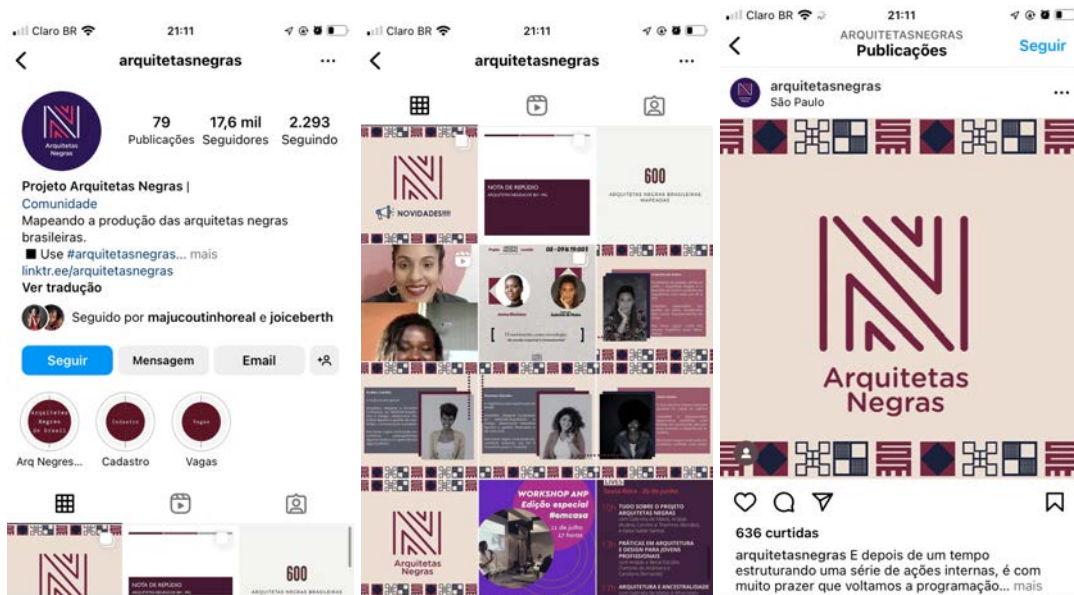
Claro BR 21:11

arquitetasnegras

Arquitetas Negras

79 Publicações
17,6 mil Seguidores
2.293 Seguindo

Projeto Arquitetas Negras |
Comunidade
Mapeando a produção das arquitetas negras brasileiras.
■ Use #arquitetasnegras... mais
linktr.ee/arquitetasnegras
Ver tradução

Seguido por majucoutinhoreal e joiceberth

Seguir Mensagem Email

Arquitetas Negras do Brasil
Arq Negres...
Cadastro
Cadastro
Vagas
Vagas

NOTA DE REPÚDIO
600
ARQUITETAS NEGRAS BRASILEIRAS

Claro BR 21:11

arquitetasnegras

NOVIDADES!!!!
NOTA DE REPÚDIO
600
ARQUITETAS NEGRAS BRASILEIRAS MAPEADAS
WORKSHOP ANP
Edição especial
#emcasa
11 de julho
17 horas
Arquitetas Negras
TUDO SOBRE O PROJETO ARQUITETAS NEGRAS
PRÁTICAS EM ARQUITETURA E DESIGN PARA JOVENS PROFISSIONAIS
ARQUITETURA E ANCESTRALIDADE

Claro BR 21:11

ARQUITETAS NEGRAS
Publicações
Seguir

arquitetasnegras
São Paulo

Arquitetas Negras

636 curtidas
arquitetasnegras E depois de um tempo estruturando uma série de ações internas, é com muito prazer que voltamos a programação... mais